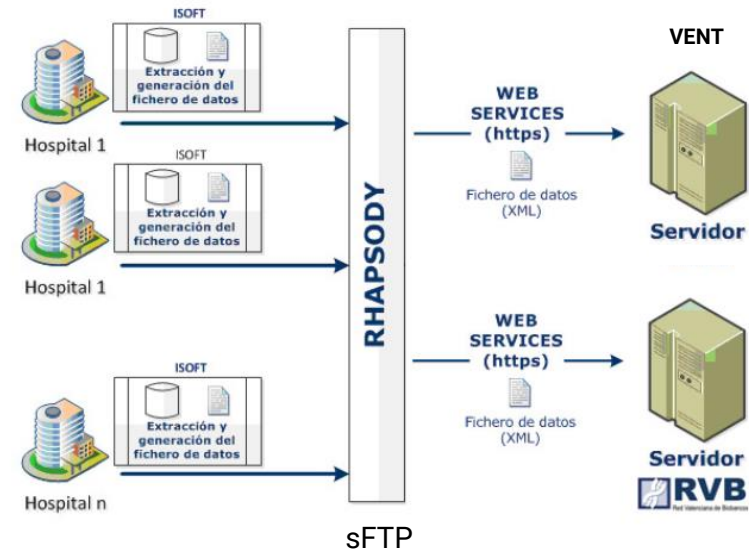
ISOFT

Extracción y generación del fichero de datos

Hospital 1

ISOFT

Extracción y generación del fichero de datos

Hospital 1

ISOFT

Extracción y generación del fichero de datos

Hospital n

RHAPSODY

WEB SERVICES (https)

Fichero de datos (XML)

WEB SERVICES (https)

Fichero de datos (XML)

VENT

Servidor

Servidor

RVB

Red Valenciana de Biobancos

sFTP